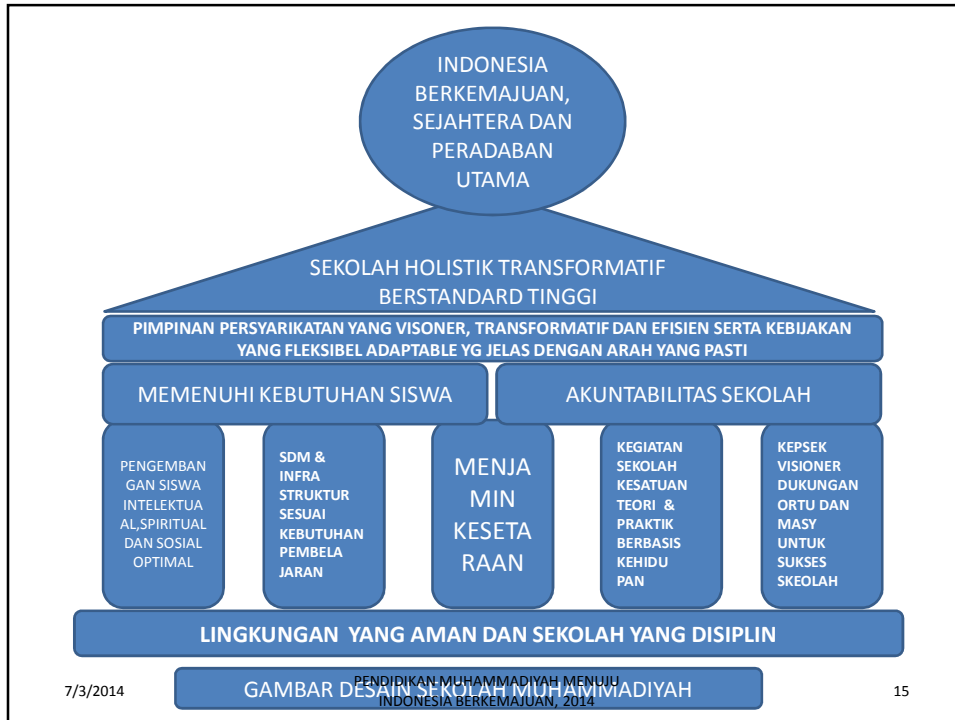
INDONESIA BERKEMAJUAN, SEJAHTERA DAN PERADABAN UTAMA

SEKOLAH HOLISTIK TRANSFORMATIF BERSTANDARD TINGGI

PIMPINAN PERSYARIKATAN YANG VISONER, TRANSFORMATIF DAN EFISIEN SERTA KEBIJAKAN YANG FLEKSIBEL ADAPTABLE YG JELAS DENGAN ARAH YANG PASTI

MEMENUHI KEBUTUHAN SISWA

AKUNTABILITAS SEKOLAH

PENGEMBANGAN SISWA INTELEKTUAL,SPIRITUAL DAN SOSIAL OPTIMAL

SDM & INFRA STRUKTUR SESUAI KEBUTUHAN PEMBELAJARAN

MENJAMIN KESETARAAN

KEGIATAN SEKOLAH KESATUAN TEORI & PRAKTIK BERBASIS KEHIDUPAN

KEPSEK VISIONER DUKUNGAN ORTU DAN MASY UNTUK SUKSES SKEOLAH

LINGKUNGAN YANG AMAN DAN SEKOLAH YANG DISIPLIN

GAMBAR DESAIN SEKOLAH MUHAMMADIYAH

7/3/2014

PENDIDIKAN MUHAMMADIYAH MENUJU INDONESIA BERKEMAJUAN, 2014

15